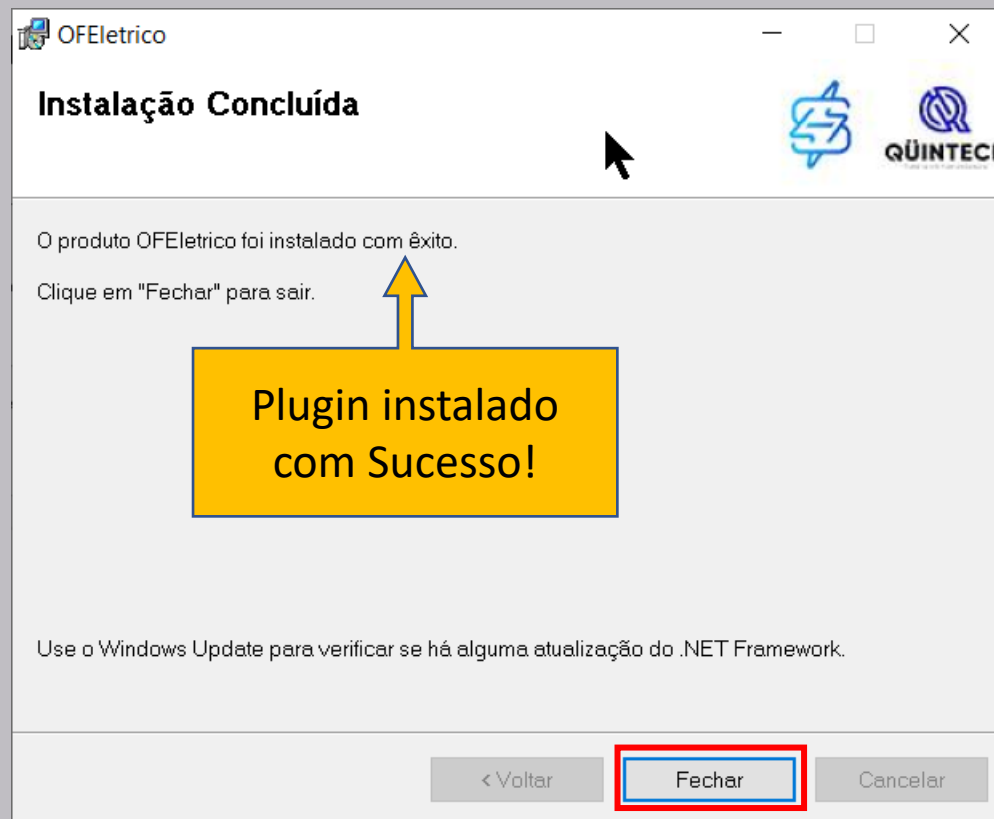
OFEletrico

Instalação Concluída

QÜINTEC

O produto OFEletrico foi instalado com êxito.

Clique em "Fechar" para sair.

Plugin instalado com Sucesso!

Use o Windows Update para verificar se há alguma atualização do .NET Framework.

< Voltar Fechar Cancelar